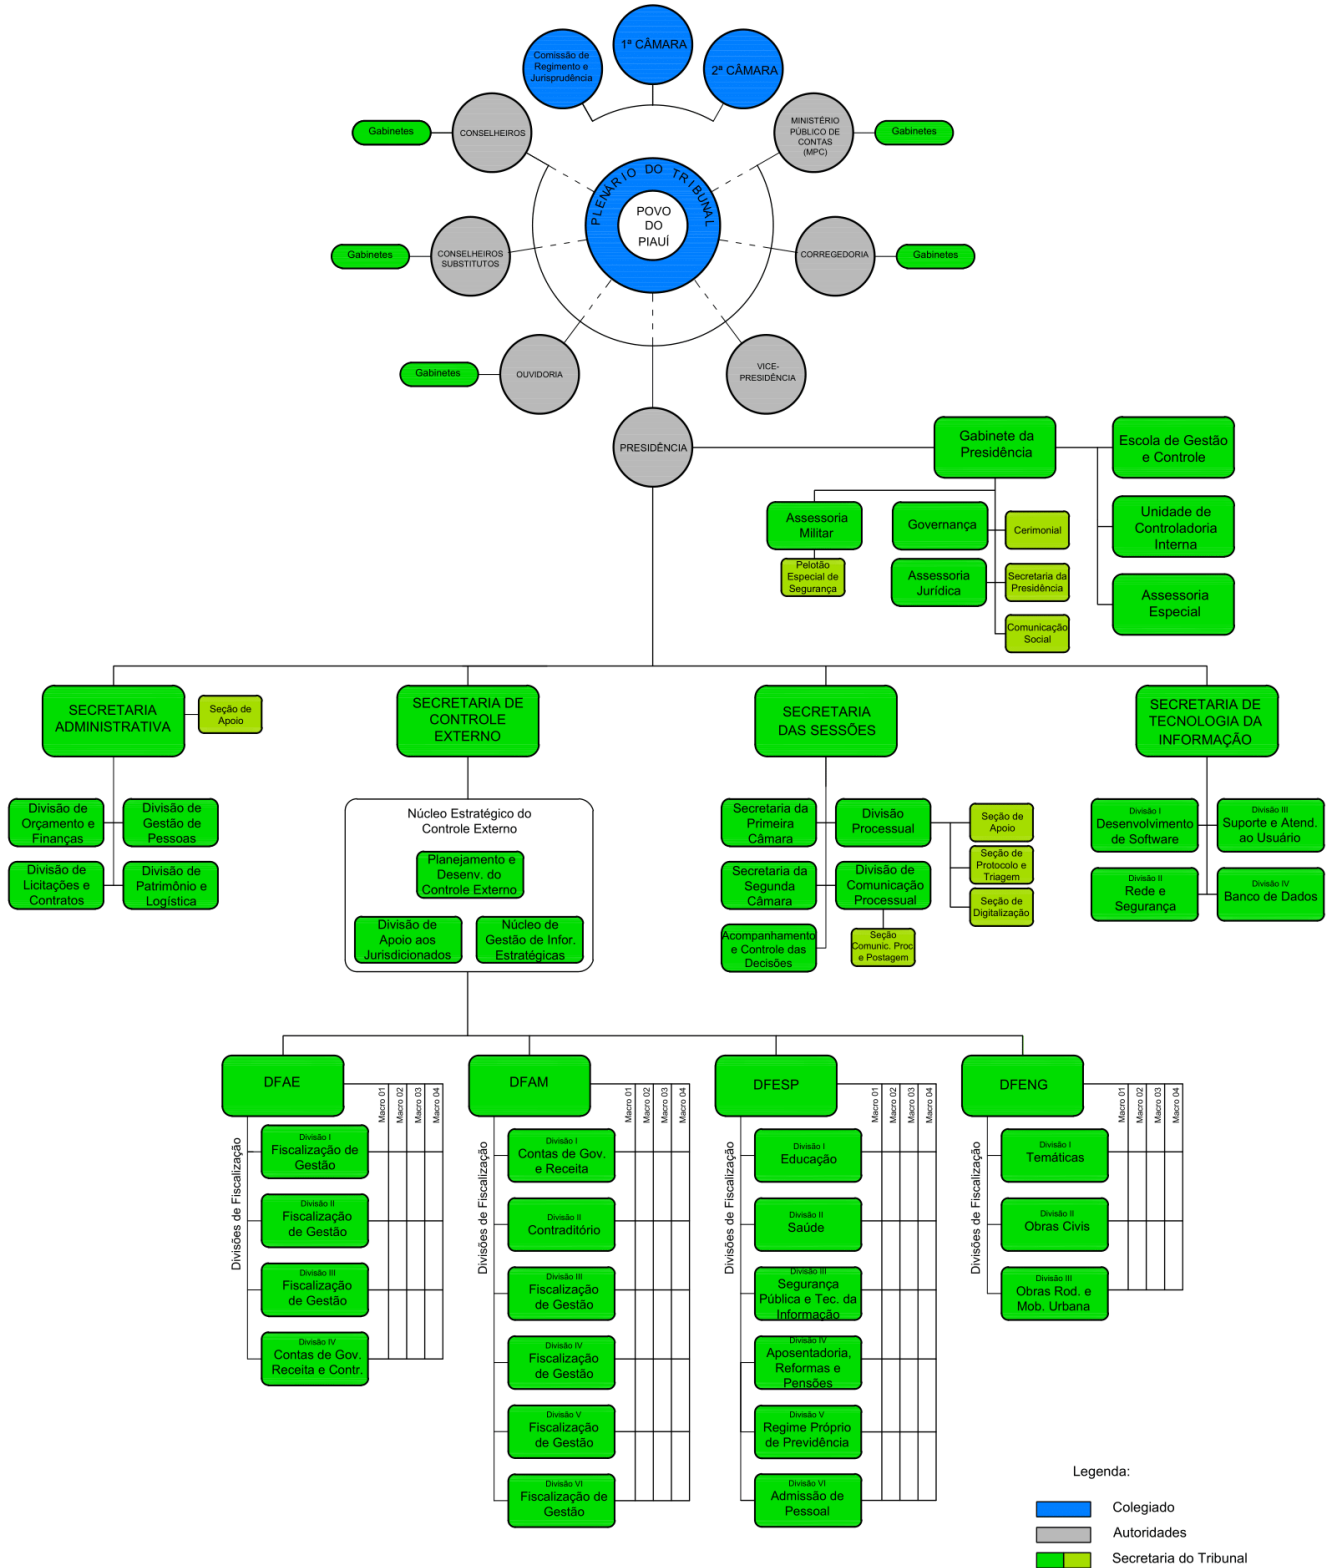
Comissão de Regimento e Jurisprudência

1ª CÂMARA

2ª CÂMARA

Gabinetes

CONSELHEIROS

MINISTÉRIO PÚBLICO DE CONTAS (MPC)

Gabinetes

PLENÁRIO DO TRIBUNAL

POVO DO PIAUÍ

Gabinetes

CONSELHEIROS SUBSTITUTOS

CORREGEDORIA

Gabinetes

Gabinetes

OUVIDORIA

VICE-PRESIDÊNCIA

PRESIDÊNCIA

Gabinete da Presidência

Escola de Gestão e Controle

Unidade de Controladoria Interna

Assessoria Especial

Assessoria Militar

Pelotão Especial de Segurança

Governança

Cerimonial

Assessoria Jurídica

Secretaria da Presidência

Comunicação Social

SECRETARIA ADMINISTRATIVA

Seção de Apoio

Divisão de Orçamento e Finanças

Divisão de Gestão de Pessoas

Divisão de Licitações e Contratos

Divisão de Patrimônio e Logística

SECRETARIA DE CONTROLE EXTERNO

Núcleo Estratégico do Controle Externo

Planejamento e Desenv. do Controle Externo

Divisão de Apoio aos Jurisdicionados

Núcleo de Gestão de Infor. Estratégicas

SECRETARIA DAS SESSÕES

Secretaria da Primeira Câmara

Divisão Processual

Seção de Apoio

Seção de Protocolo e Triagem

Secretaria da Segunda Câmara

Divisão de Comunicação Processual

Seção de Digitalização

Acompanhamento e Controle das Decisões

Seção Comunic. Proc e Postagem

SECRETARIA DE TECNOLOGIA DA INFORMAÇÃO

Divisão I Desenvolvimento de Software

Divisão III Suporte e Atend. ao Usuário

Divisão II Rede e Segurança

Divisão IV Banco de Dados

DFAE

Macro 01 Macro 02 Macro 03 Macro 04

Divisões de Fiscalização

Divisão I Fiscalização de Gestão

Divisão II Fiscalização de Gestão

Divisão III Fiscalização de Gestão

Divisão IV Contas de Gov. Receita e Contr.

DFAM

Macro 01 Macro 02 Macro 03 Macro 04

Divisões de Fiscalização

Divisão I Contas de Gov. e Receita

Divisão II Contraditório

Divisão III Fiscalização de Gestão

Divisão IV Fiscalização de Gestão

Divisão V Fiscalização de Gestão

Divisão VI Fiscalização de Gestão

DFESP

Macro 01 Macro 02 Macro 03 Macro 04

Divisões de Fiscalização

Divisão I Educação

Divisão II Saúde

Divisão III Segurança Pública e Tec. da Informação

Divisão IV Aposentadoria, Reformas e Pensões

Divisão V Regime Próprio de Previdência

Divisão VI Admissão de Pessoal

DFENG

Macro 01 Macro 02 Macro 03 Macro 04

Divisões de Fiscalização

Divisão I Temáticas

Divisão II Obras Civis

Divisão III Obras Rod. e Mob. Urbana

Legenda:

Colegiado

Autoridades

Secretaria do Tribunal